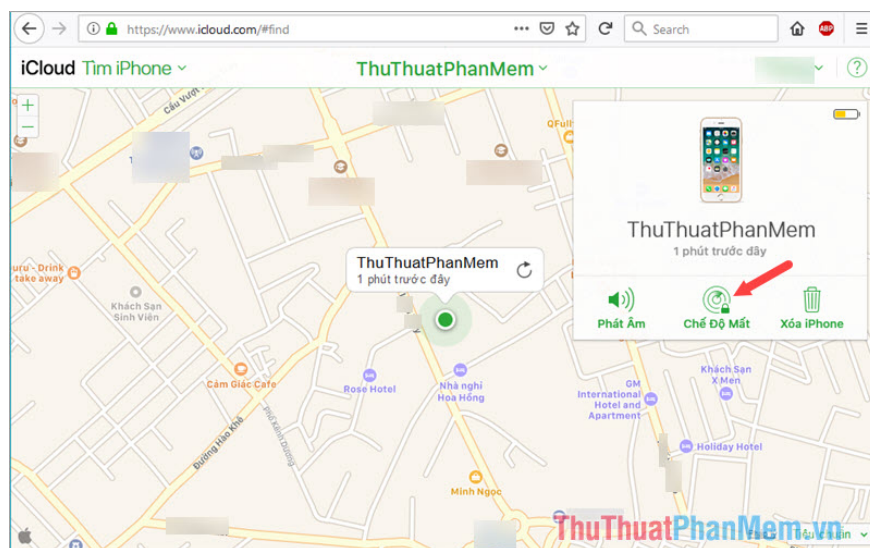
https://www.icloud.com/#find

Search

iCloud Tìm iPhone

ThuThuatPhanMem

Cầu Vượt

QFull

uru - Drink take away

Khách Sạn Sinh Viên

ThuThuatPhanMem
1 phút trước đây

ThuThuatPhanMem
1 phút trước đây

Phát Âm

Chế Độ Mất

Xóa iPhone

Cảm Giác Cafe

Rose Hotel

Nhà nghỉ Hoa Hồng

GM International Hotel and Apartment

Khách Sạn X Men

Holiday Hotel

Đường Hào Khê

Minh Ngọc

ThuThuatPhanMem.vn